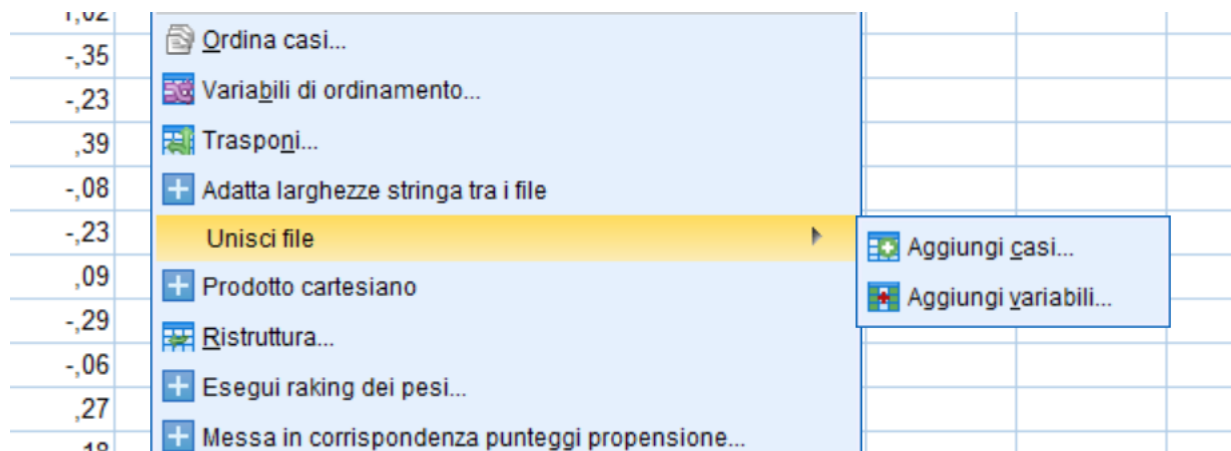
1,02
-,35
-,23
,39
-,08
-,23
,09
-,29
-,06
,27
,18

Ordina casi...
Variabili di ordinamento...
Trasponi...
Adatta larghezze stringa tra i file
Unisci file
Prodotto cartesiano
Ristruttura...
Esegui raking dei pesi...
Messa in corrispondenza punteggi propensione...

Aggiungi casi...
Aggiungi variabili...